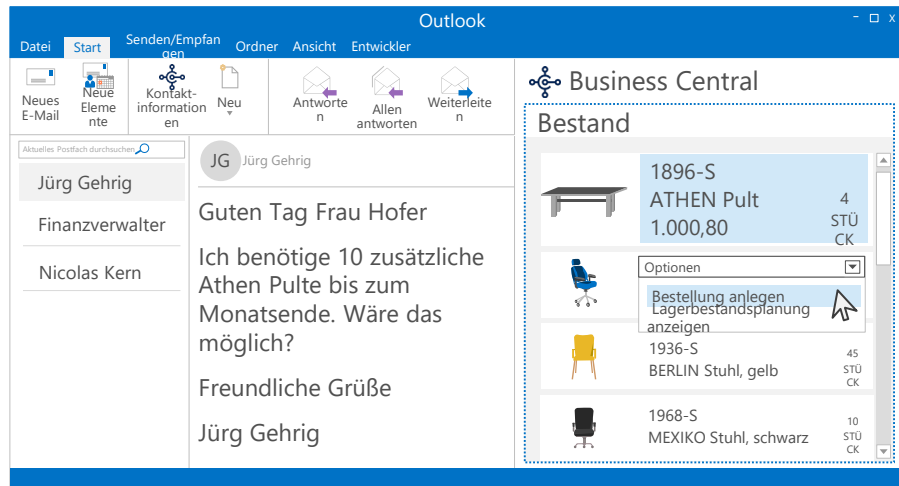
Outlook

Datei Start Senden/Empfangen Ordner Ansicht Entwickler

Neues E-Mail
Neue Elemente
Kontaktinformationen
Neu
Antworten
Allen antworten
Weiterleiten

Aktuelles Postfach durchsuchen

Jürg Gehrig
Finanzverwalter
Nicolas Kern

JG Jürg Gehrig

Guten Tag Frau Hofer

Ich benötige 10 zusätzliche Athen Pulte bis zum Monatsende. Wäre das möglich?

Freundliche Grüße

Jürg Gehrig

Business Central

Bestand

1896-S
ATHEN Pult
1.000,80
4 STÜCK

Optionen
Bestellung anlegen
Lagerbestandsplanung anzeigen

1936-S
BERLIN Stuhl, gelb
45 STÜCK

1968-S
MEXIKO Stuhl, schwarz
10 STÜCK